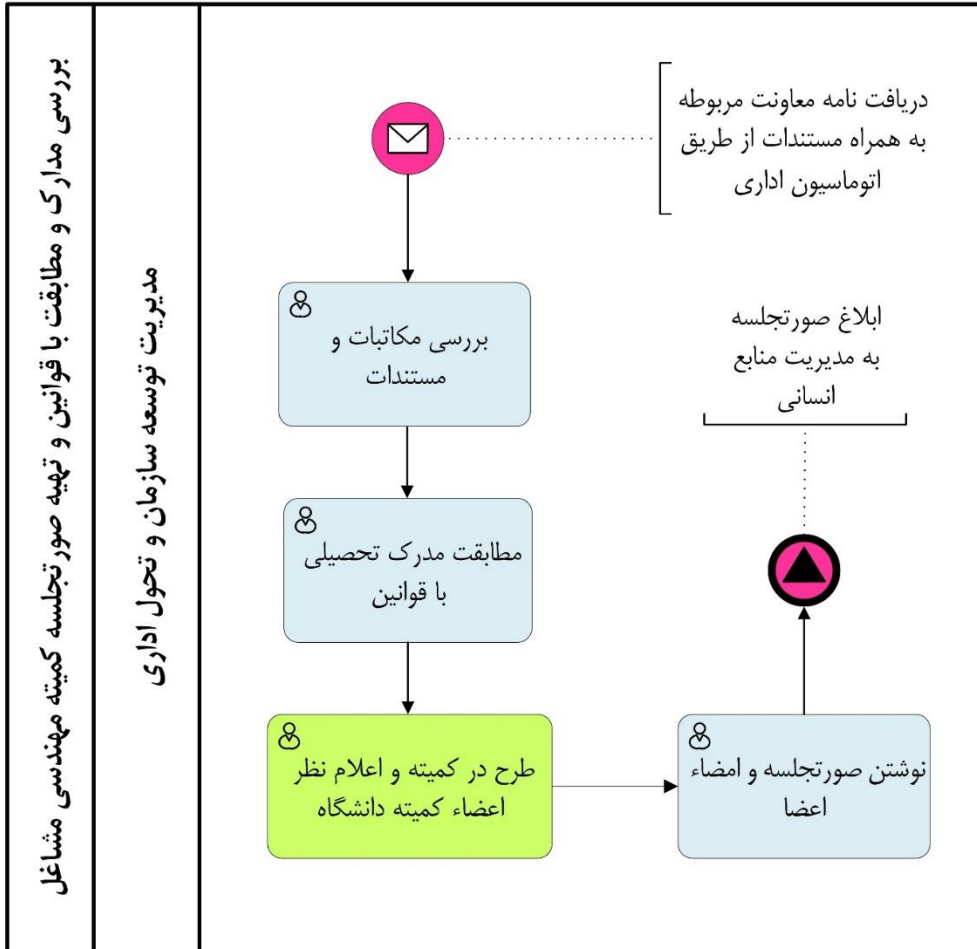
بررسی مدارک و مطابقت با قوانین و تهیه صورتجلسه کمیته مهندسی مشاغل

مدیریت توسعه سازمان و تحول اداری

دریافت نامه معاونت مربوطه به همراه مستندات از طریق اتوماسیون اداری

بررسی مکاتبات و مستندات

مطابقت مدرک تحصیلی با قوانین

طرح در کمیته و اعلام نظر اعضاء کمیته دانشگاه

نوشتن صورتجلسه و امضاء اعضا

ابلاغ صورتجلسه به مدیریت منابع انسانی